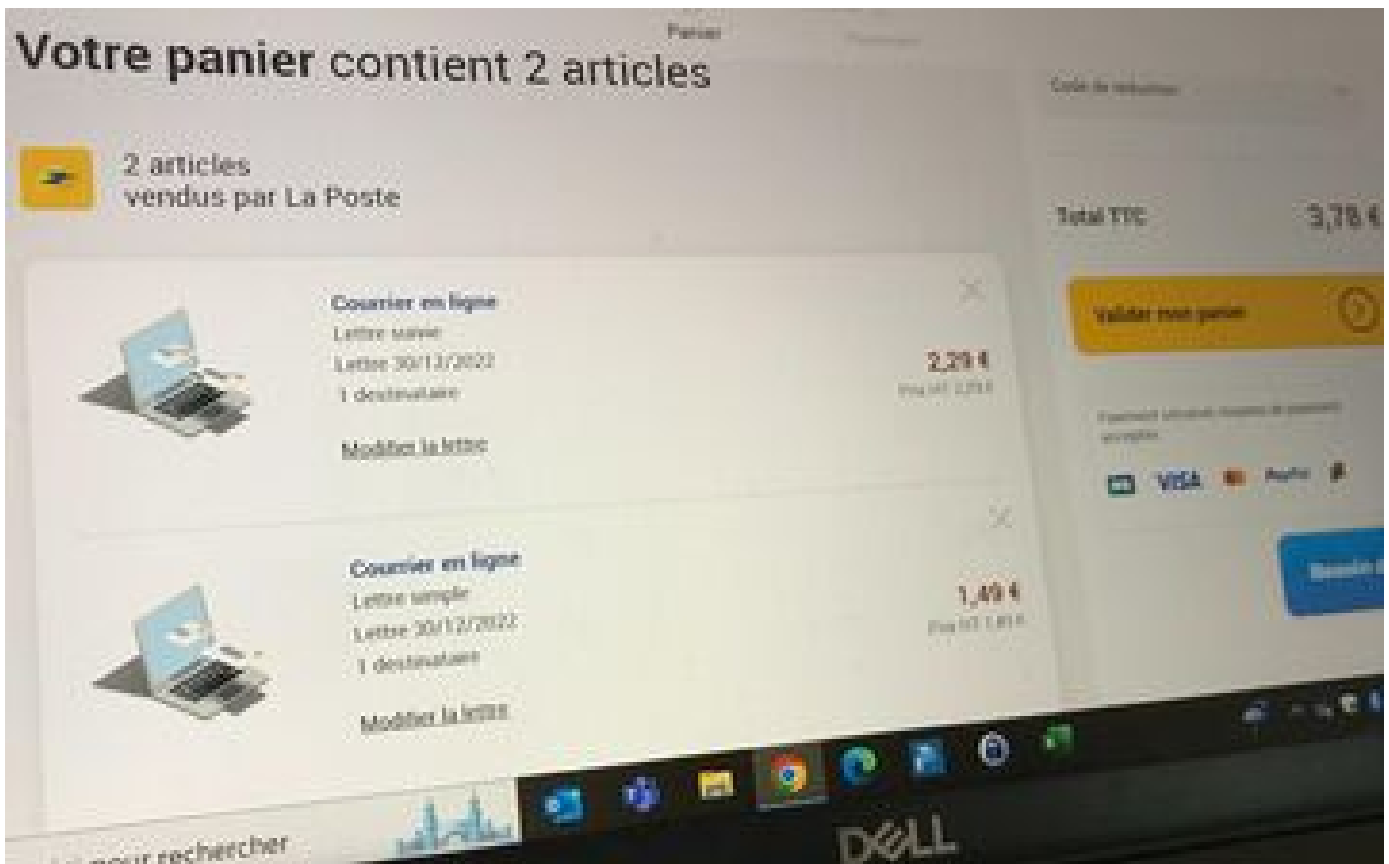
Panier

Votre panier contient 2 articles

Code de réduction

2 articles
vendus par La Poste

Total TTC 3,78 €

Courrier en ligne
Lettre suivie
Lettre 30/12/2022
1 destinataire

2,29 €
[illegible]

Modifier la lettre

Valider mon panier

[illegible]

VISA PayPal

Courrier en ligne
Lettre simple
Lettre 30/12/2022
1 destinataire

1,49 €
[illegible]

Modifier la lettre

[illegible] pour rechercher

DELL